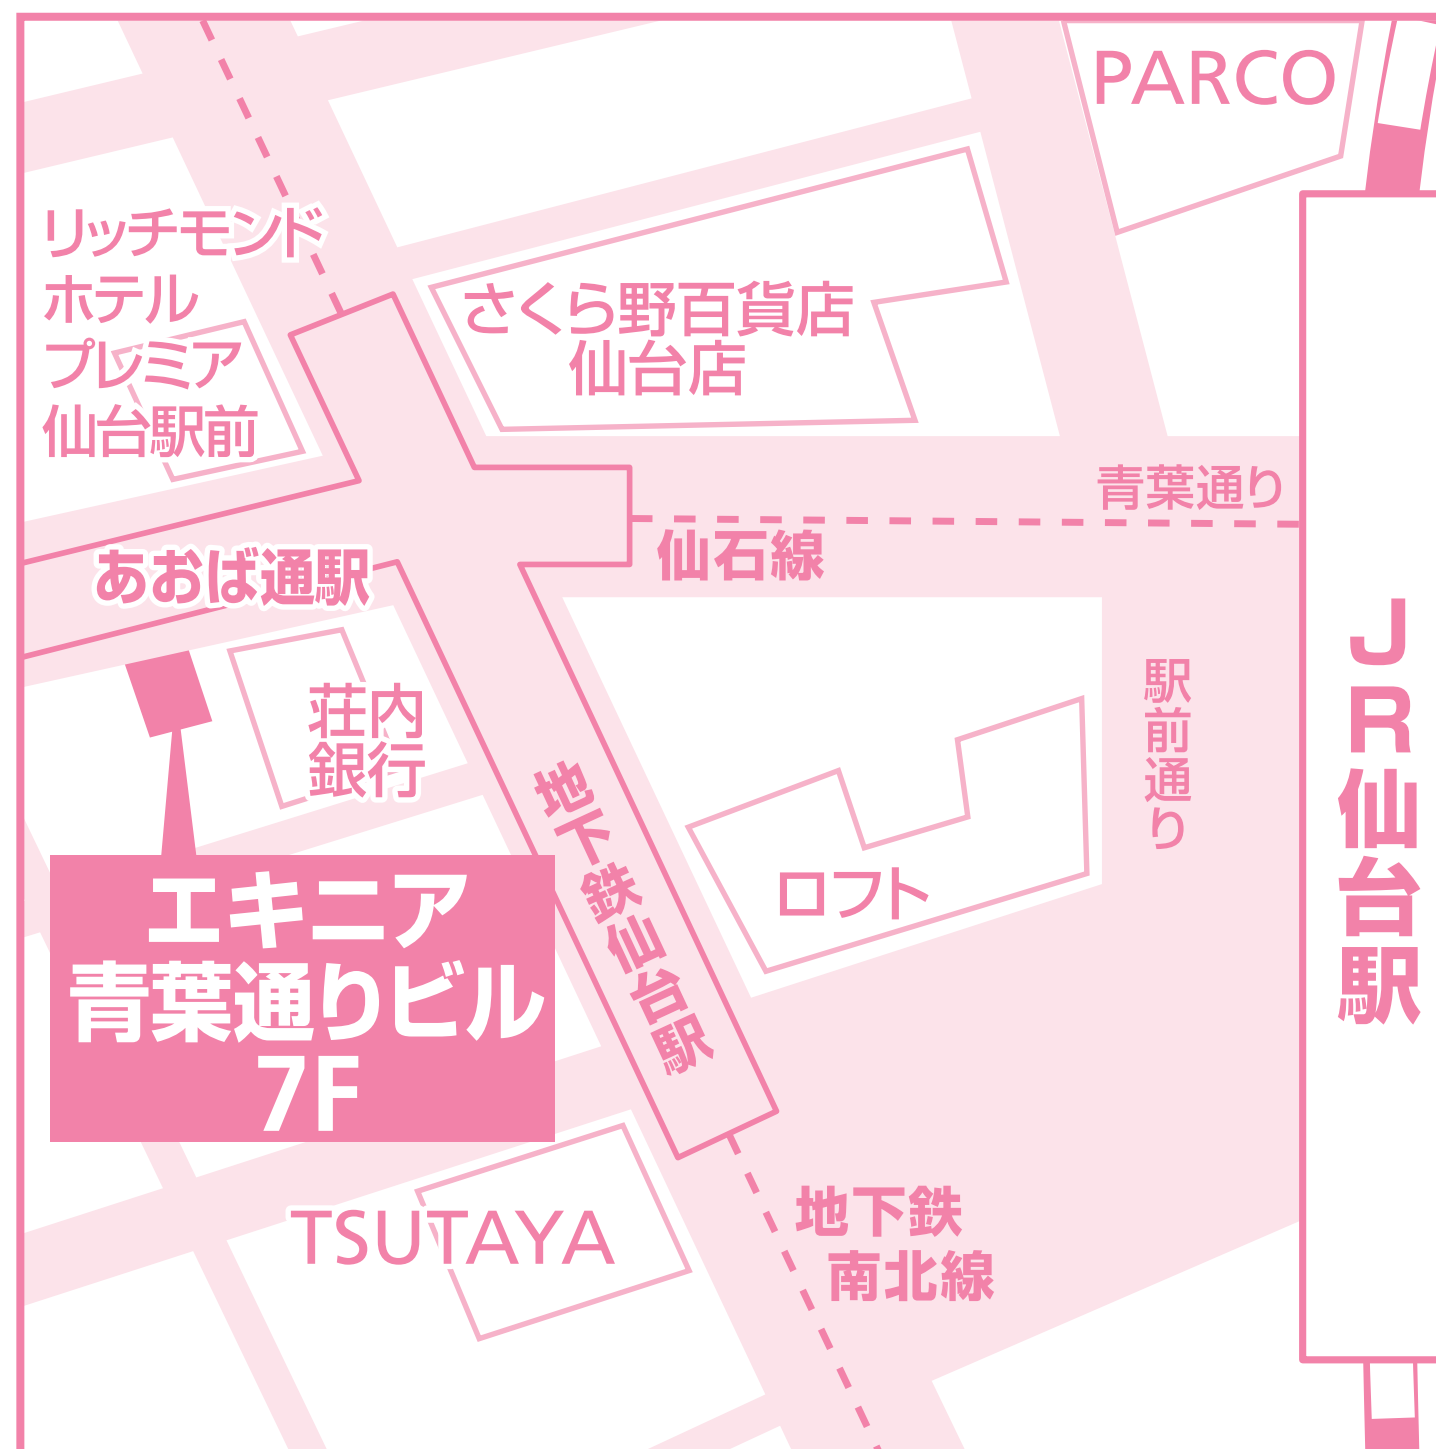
PARCO

リッチモンド
ホテル
プレミア
仙台駅前

さくら野百貨店
仙台店

青葉通り

仙石線

あおば通駅

荘内
銀行

地下鉄仙台駅

駅前通り

JR仙台駅

ロフト

エキニア
青葉通りビル
7F

TSUTAYA

地下鉄
南北線